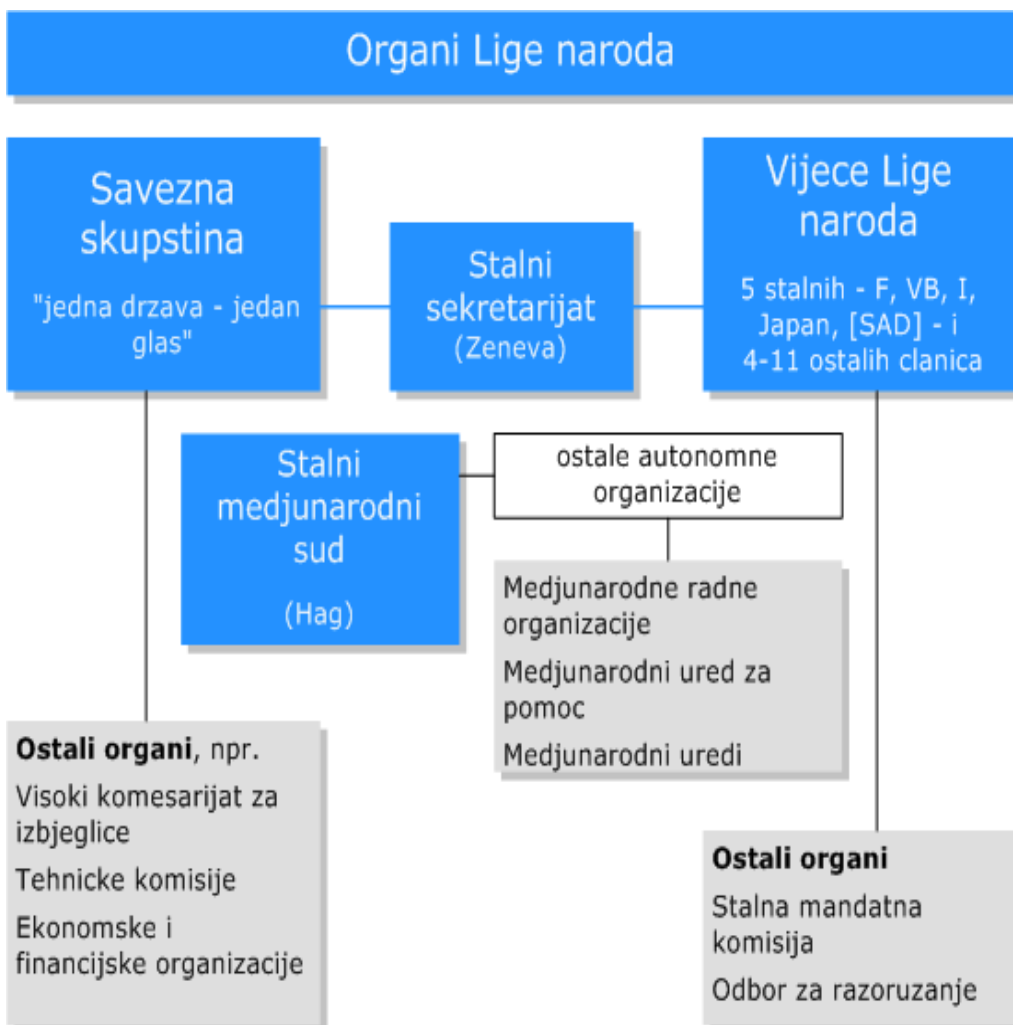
Organi Lige naroda

Savezna skupstina

"jedna drzava - jedan glas"

Stalni sekretarijat

(Zeneva)

Vijece Lige naroda

5 stalnih - F, VB, I, Japan, [SAD] - i 4-11 ostalih clanica

Stalni medjunarodni sud

(Hag)

ostale autonomne organizacije

Medjunarodne radne organizacije

Medjunarodni ured za pomoc

Medjunarodni uredi

**Ostali organi**, npr.

Visoki komesarijat za izbjeglice

Tehnicke komisije

Ekonomske i financijske organizacije

**Ostali organi**

Stalna mandatna komisija

Odbor za razoruzanje